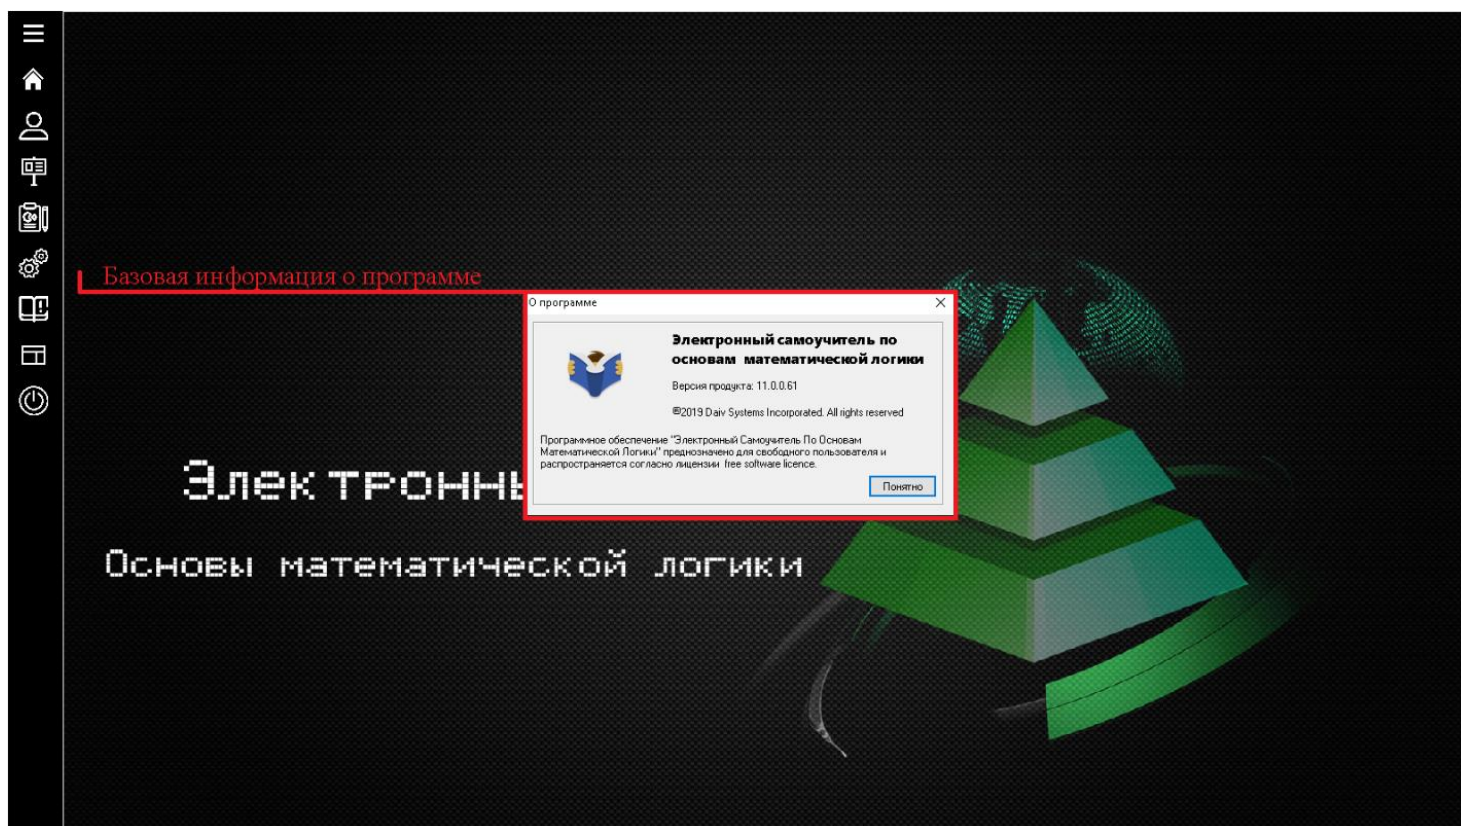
Базовая информация о программе

О программе

×

Электронный самоучитель по основам математической логики

Версия продукта: 11.0.0.61

©2019 Daiv Systems Incorporated. All rights reserved

Программное обеспечение "Электронный Самоучитель По Основам Математической Логики" предназначено для свободного пользователя и распространяется согласно лицензии free software licence.

Понятно

Электронны

Основы математической логики